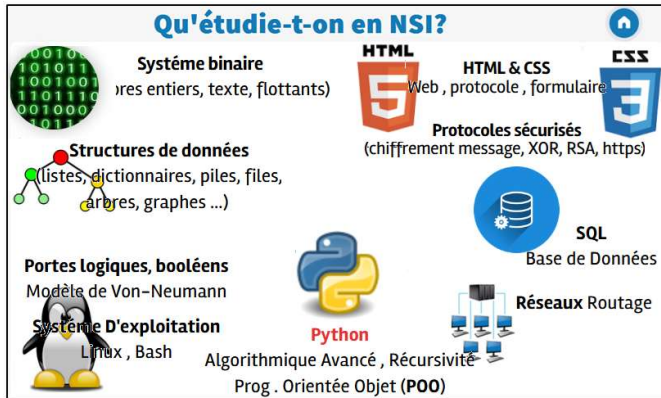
Qu'étudie-t-on en NSI?

Système binaire
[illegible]bres entiers, texte, flottants)

HTML

HTML & CSS
Web , protocole , formulaire

CSS

Protocoles sécurisés
(chiffrement message, XOR, RSA, https)

Structures de données
(listes, dictionnaires, piles, files, arbres, graphes ...)

SQL
Base de Données

Portes logiques, booléens
Modèle de Von-Neumann

Réseaux Routage

Système D'exploitation
Linux , Bash

Python
Algorithmique Avancé , Récursivité
Prog . Orientée Objet (POO)